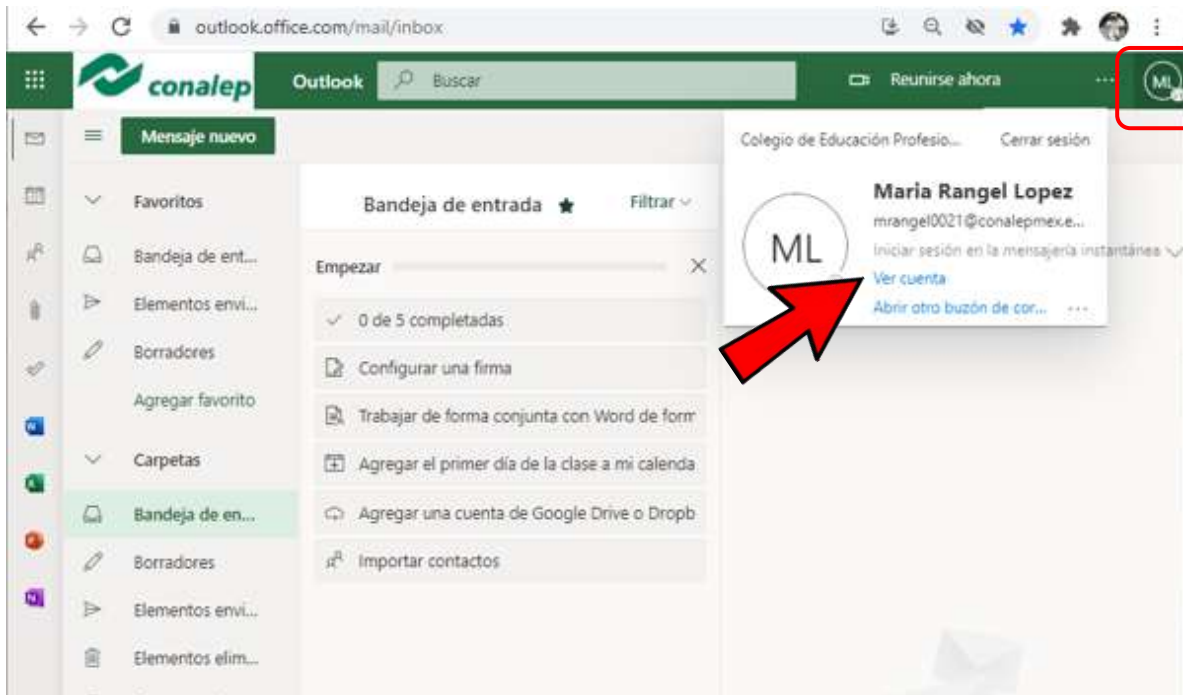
outlook.office.com/mail/inbox

conalep Outlook Buscar Reunirse ahora ML

Mensaje nuevo

Favoritos
Bandeja de ent...
Elementos envi...
Borradores
Agregar favorito
Carpetas
Bandeja de en...
Borradores
Elementos envi...
Elementos elim...

Bandeja de entrada Filtrar

Empezar
0 de 5 completadas
Configurar una firma
Trabajar de forma conjunta con Word de form
Agregar el primer día de la clase a mi calenda
Agregar una cuenta de Google Drive o Dropb
Importar contactos

Colegio de Educación Profesio... Cerrar sesión
ML
Maria Rangel Lopez
mrangel0021@conalepmex.e...
Iniciar sesión en la mensajería instantánea
Ver cuenta
Abrir otro buzón de cor...